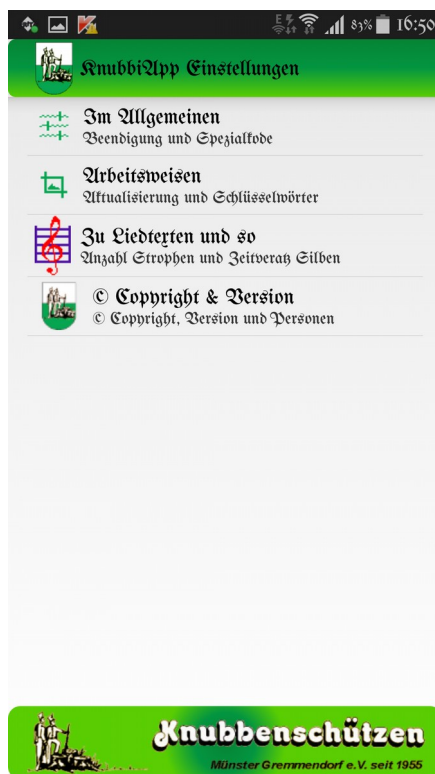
83% 16:50

KnubbiApp Einstellungen

Im Allgemeinen
Beendigung und Spezialkode

Arbeitsweisen
Aktualisierung und Schlüsselwörter

Zu Liedtexten und so
Anzahl Strophen und Zeitverzatz Silben

© Copyright & Version
© Copyright, Version und Personen

Knubbenschützen
Münster Gremmendorf e.V. seit 1955